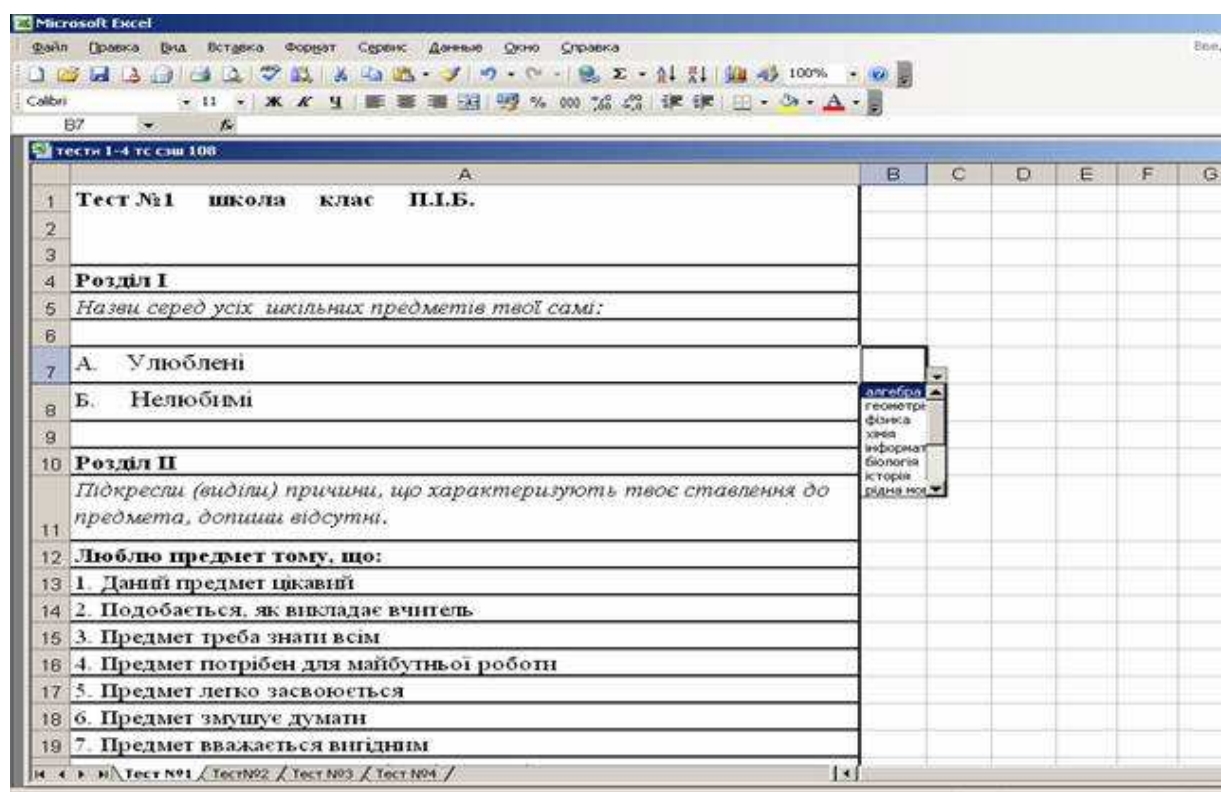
Microsoft Excel

Файл Правка Вид Вставка Формат Сервис Данные Окно Справка

100%

Calibri 11 Ж К Ч % 000

B7 fx

тести 1-4 тс сзш 108

| | A | B | C | D | E | F | G |
|---|---|---|---|---|---|---|---|
| 1 | Тест №1 школа клас П.І.Б. | | | | | | |
| 2 | | | | | | | |
| 3 | | | | | | | |
| 4 | Розділ І | | | | | | |
| 5 | Назви серед усіх шкільних предметів твої самі: | | | | | | |
| 6 | | | | | | | |
| 7 | А. Улюблені | | | | | | |
| 8 | Б. Нелюбимі | | | | | | |
| 9 | | | | | | | |
| 10 | Розділ ІІ | | | | | | |
| 11 | Підкресли (виділи) причини, що характеризують твоє ставлення до предмета, допиши відсутні. | | | | | | |
| 12 | Люблю предмет тому, що: | | | | | | |
| 13 | 1. Даний предмет цікавий | | | | | | |
| 14 | 2. Подобається, як викладає вчитель | | | | | | |
| 15 | 3. Предмет треба знати всім | | | | | | |
| 16 | 4. Предмет потрібен для майбутньої роботи | | | | | | |
| 17 | 5. Предмет легко засвоюється | | | | | | |
| 18 | 6. Предмет змушує думати | | | | | | |
| 19 | 7. Предмет вважається вигідним | | | | | | |

алгебра
геометрія
фізика
хімія
інформат
біологія
історія
рідна мо

Тест №1 Тест№2 Тест №3 Тест №4